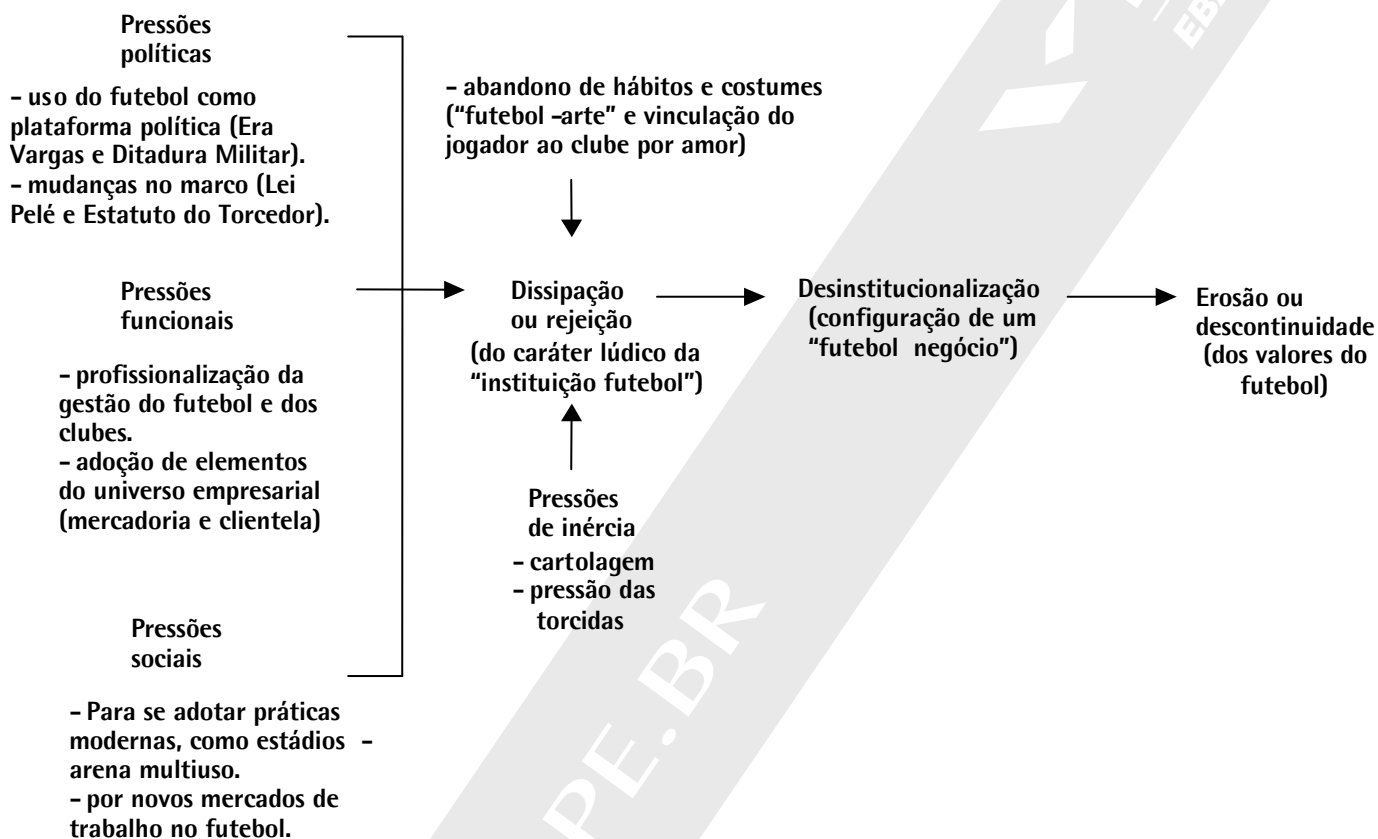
Pressões políticas

- uso do futebol como plataforma política (Era Vargas e Ditadura Militar).
- mudanças no marco (Lei Pelé e Estatuto do Torcedor).

Pressões funcionais

- profissionalização da gestão do futebol e dos clubes.
- adoção de elementos do universo empresarial (mercadoria e clientela)

Pressões sociais

- Para se adotar práticas modernas, como estádios - arena multiuso.
- por novos mercados de trabalho no futebol.

- abandono de hábitos e costumes ("futebol -arte" e vinculação do jogador ao clube por amor)

Dissipação ou rejeição (do caráter lúdico da "instituição futebol")

Pressões de inércia
- cartolagem
- pressão das torcidas

Desinstitucionalização (configuração de um "futebol negócio")

Erosão ou descontinuidade (dos valores do futebol)

EB

PE.BR